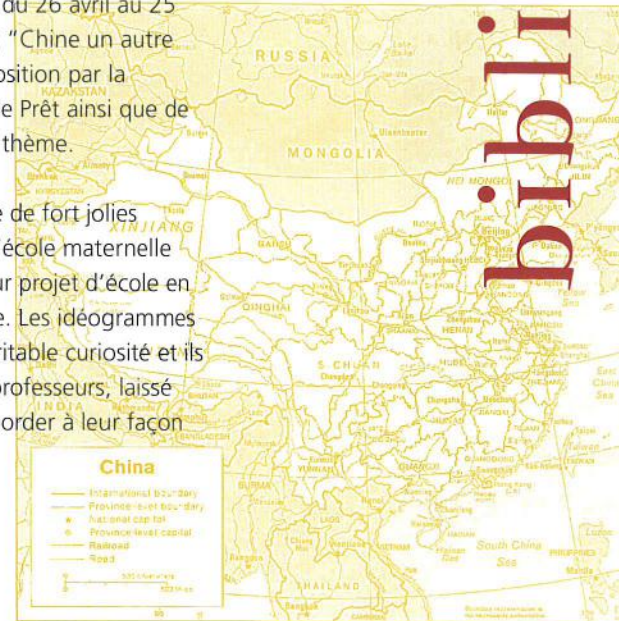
du 26 avril au 25 "Chine un autre osition par la e Prêt ainsi que de thème.

e de fort jolies école maternelle ur projet d'école en e. Les idéogrammes ritable curiosité et ils professeurs, laissé order à leur façon

bibli

RUSSIA

KAZAKSTAN

MONGOLIA

NEI MONGOL

XINJIANG

GANSU

QINGHAI

S. CHUAN

HENAN

HUBEI

YUNNAN

INDIA

BURMA

LAOS

THAILAND

VIETNAM

South China Sea

China

International boundary
Province-level boundary
National capital
Province-level capital
Railroad
Road